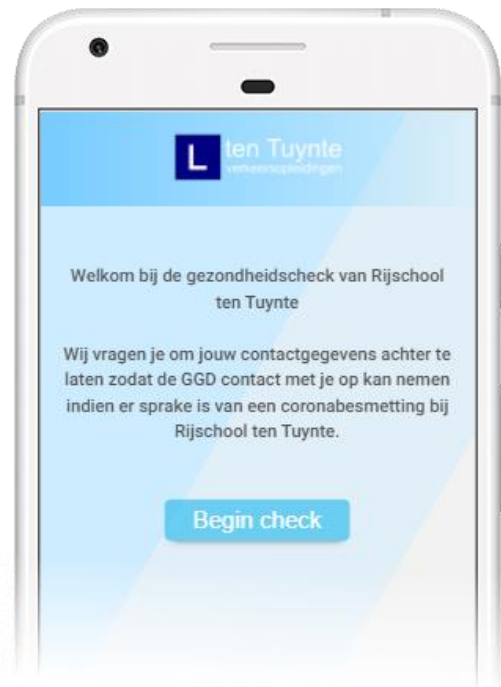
L ten Tuynte
verkeersopleidingen

Welkom bij de gezondheidscheck van Rijschool ten Tuynte

Wij vragen je om jouw contactgegevens achter te laten zodat de GGD contact met je op kan nemen indien er sprake is van een coronabesmetting bij Rijschool ten Tuynte.

Begin check